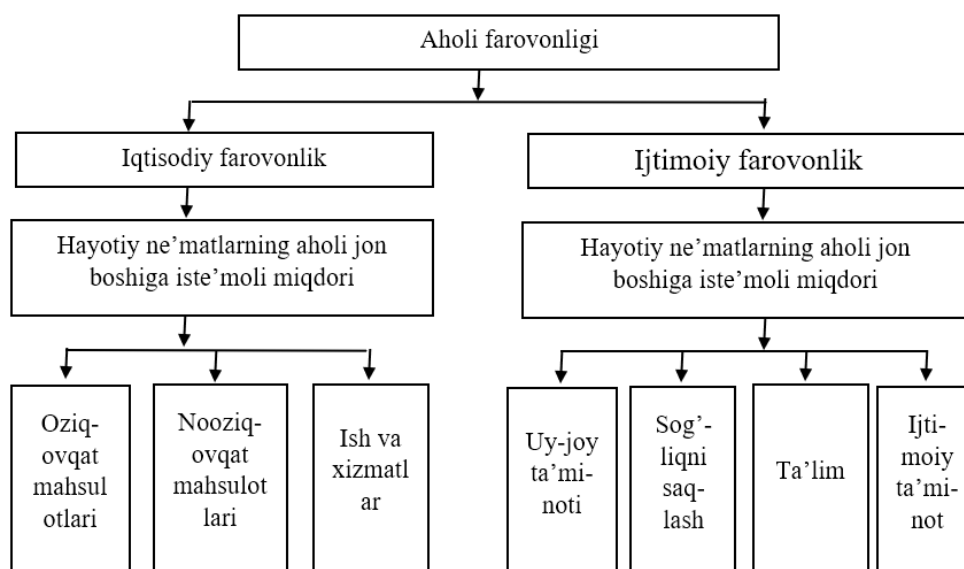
Aholi farovonligi

Iqtisodiy farovonlik

Ijtimoiy farovonlik

Hayotiy ne'matlarning aholi jon boshiga iste'moli miqdori

Hayotiy ne'matlarning aholi jon boshiga iste'moli miqdori

Oziq-ovqat mahsulotlari

Nooziq-ovqat mahsulotlari

Ish va xizmatlar

Uy-joy ta'minoti

Sog'liqni saqlash

Ta'lim

Ijtimoiy ta'minot